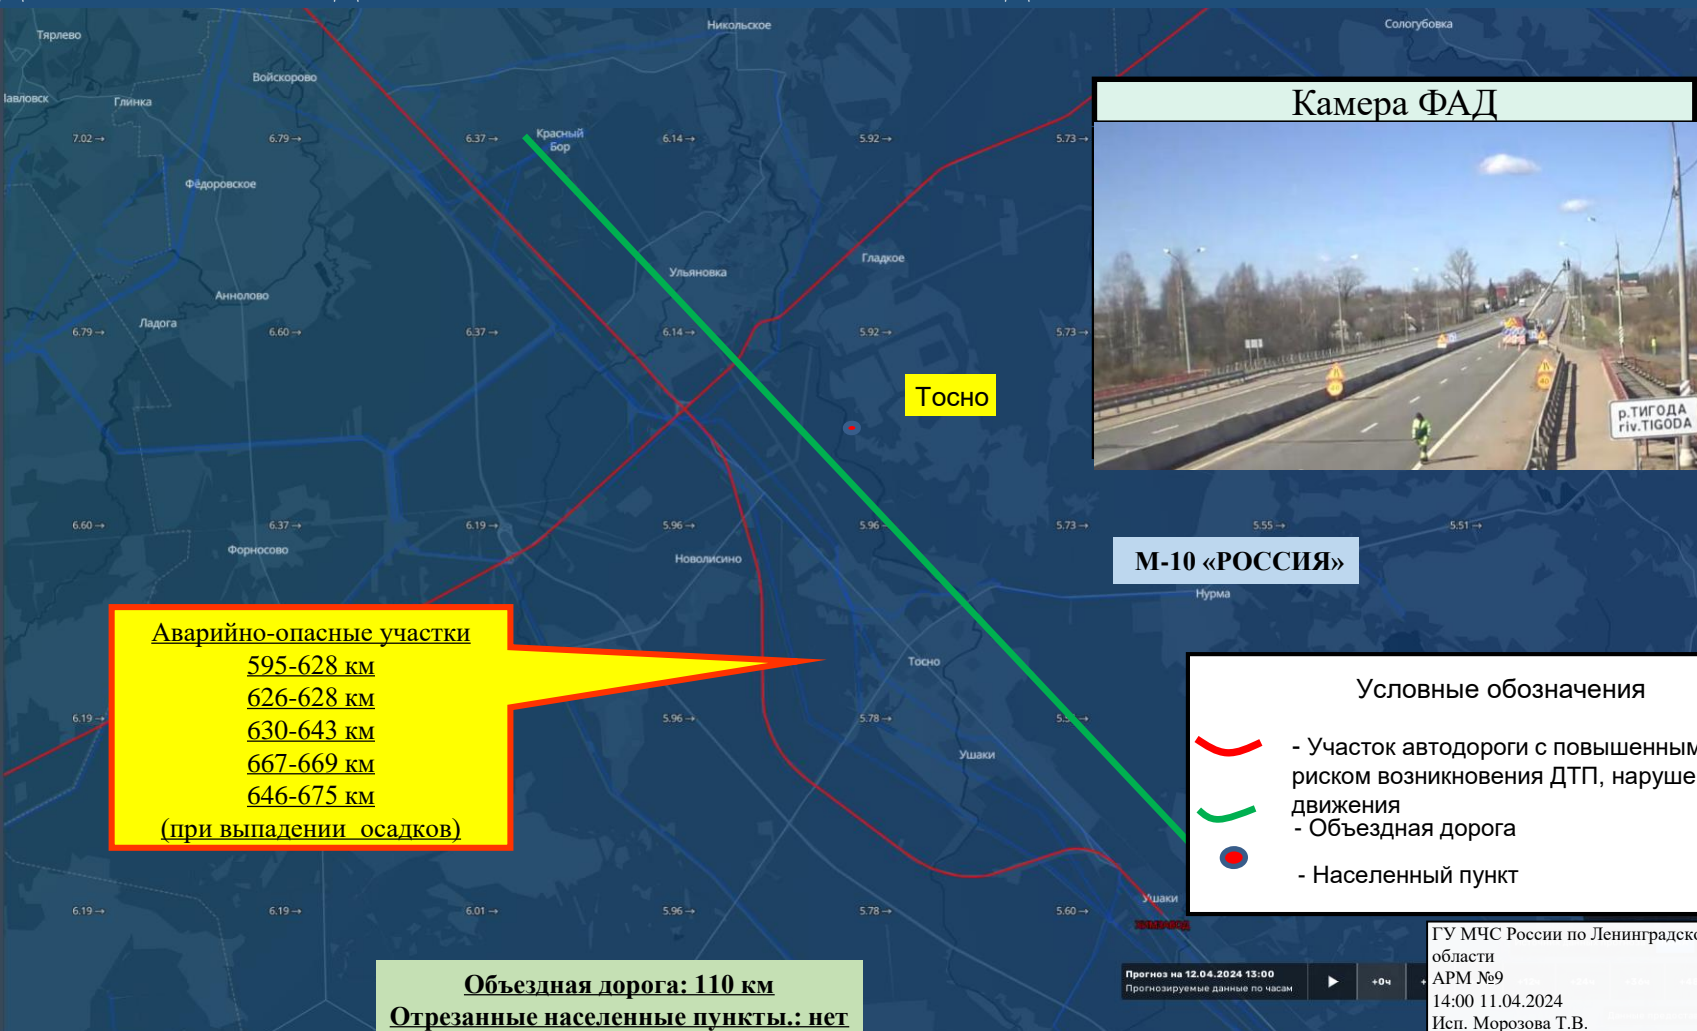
Тарлево
Никольское
Сологубовка
Войскорово
Павловск
Глинка
7.02 →
6.79 →
6.37 →
Красный Бор
6.14 →
5.92 →
5.73 →
Федоровское
Камера ФАД
р.ТИГОДА
riv.TIGODA
Гладкое
Ульяновка
Аннолово
Ладога
6.79 →
6.60 →
6.37 →
6.14 →
5.92 →
5.73 →
Тосно
6.60 →
6.37 →
6.19 →
5.96 →
5.96 →
5.73 →
5.55 →
5.51 →
Форносово
Новолисино
М-10 «РОССИЯ»
Нурма
Аварийно-опасные участки
595-628 км
626-628 км
630-643 км
667-669 км
646-675 км
(при выпадении осадков)
Тосно
6.19 →
5.96 →
5.78 →
Ушаки
Условные обозначения
- Участок автодороги с повышенным риском возникновения ДТП, наруше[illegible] движения
- Объездная дорога
- Населенный пункт
6.19 →
6.19 →
6.01 →
5.96 →
5.78 →
5.60 →
Ушаки
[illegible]
Прогноз на 12.04.2024 13:00
Прогнозируемые данные по часам
+0ч
Объездная дорога: 110 км
Отрезанные населенные пункты.: нет
ГУ МЧС России по Ленинградско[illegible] области
АРМ №9
14:00 11.04.2024
Исп. Морозова Т.В.